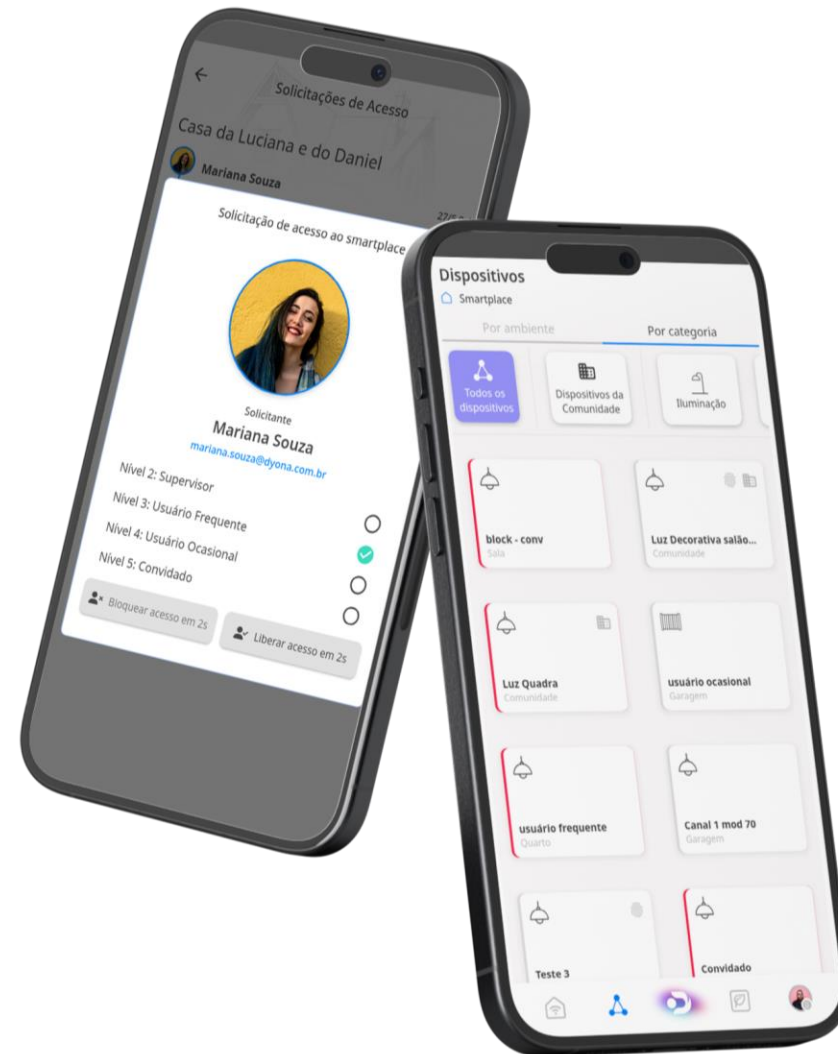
Solicitações de Acesso

Casa da Luciana e do Daniel

Mariana Souza

27/0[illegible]

Solicitação de acesso ao smartplace

Solicitante

Mariana Souza

mariana.souza@dyona.com.br

Nível 2: Supervisor

Nível 3: Usuário Frequente

Nível 4: Usuário Ocasional

Nível 5: Convidado

Bloquear acesso em 2s

Liberar acesso em 2s

Dispositivos

Smartplace

Por ambiente

Por categoria

Todos os dispositivos

Dispositivos da Comunidade

Iluminação

block - conv
Sala

Luz Decorativa salão...
Comunidade

Luz Quadra
Comunidade

usuário ocasional
Garagem

usuário frequente
Quarto

Canal 1 mod 70
Garagem

Teste 3

Convidado